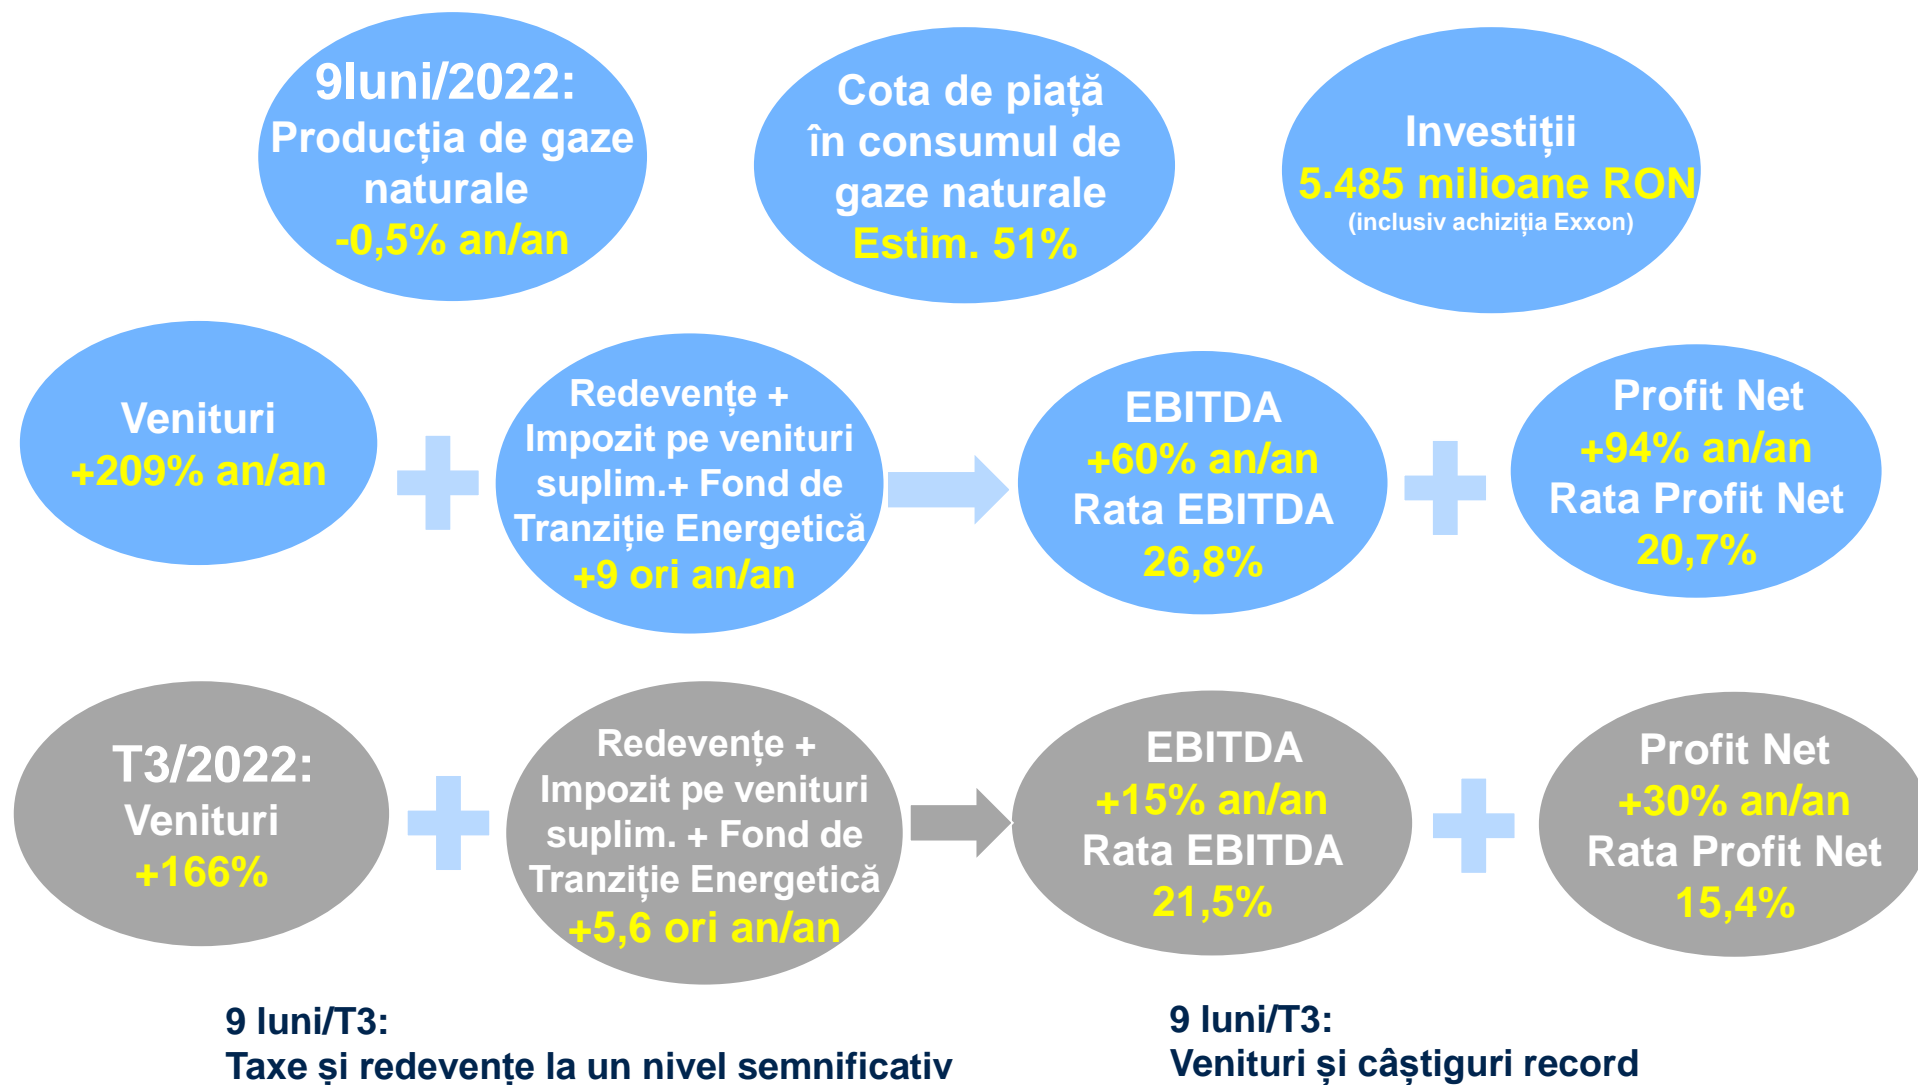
9luni/2022:
Producția de gaze naturale
-0,5% an/an

Cota de piață în consumul de gaze naturale
Estim. 51%

Investiții
5.485 milioane RON
(inclusiv achiziția Exxon)

Venituri
+209% an/an

Redevențe + Impozit pe venituri suplim.+ Fond de Tranziție Energetică
+9 ori an/an

EBITDA
+60% an/an
Rata EBITDA
26,8%

Profit Net
+94% an/an
Rata Profit Net
20,7%

T3/2022:
Venituri
+166%

Redevențe + Impozit pe venituri suplim. + Fond de Tranziție Energetică
+5,6 ori an/an

EBITDA
+15% an/an
Rata EBITDA
21,5%

Profit Net
+30% an/an
Rata Profit Net
15,4%

9 luni/T3:
Taxe și redevențe la un nivel semnificativ

9 luni/T3:
Venituri și câștiguri record